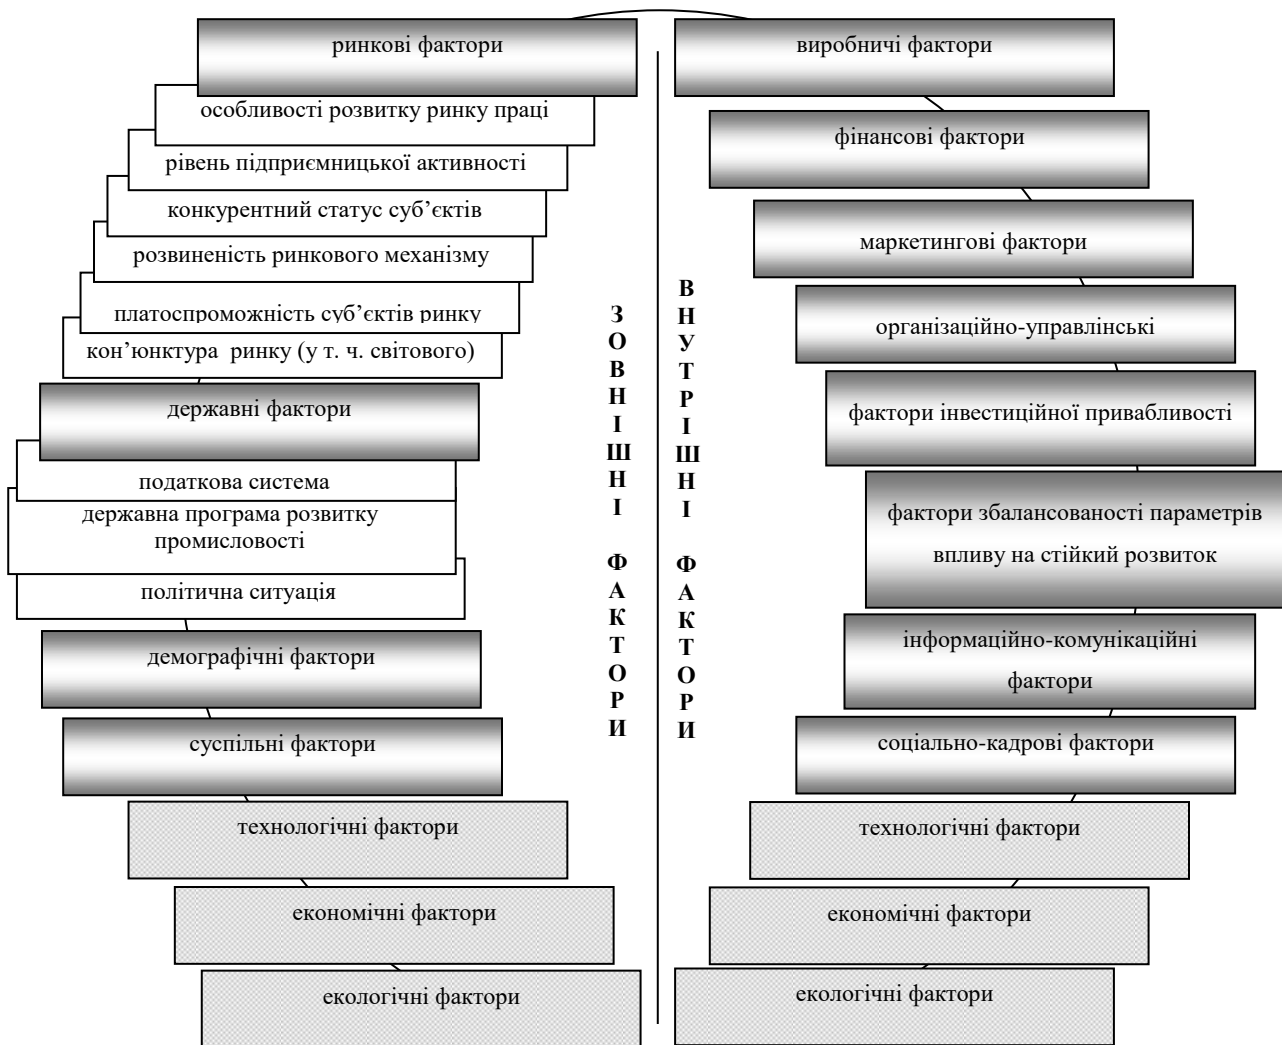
ринкові фактори

особливості розвитку ринку праці

рівень підприємницької активності

конкурентний статус суб'єктів

розвиненість ринкового механізму

платоспроможність суб'єктів ринку

кон'юнктура ринку (у т. ч. світового)

державні фактори

податкова система

державна програма розвитку промисловості

політична ситуація

демографічні фактори

суспільні фактори

технологічні фактори

економічні фактори

екологічні фактори

З
О
В
Н
І
Ш
Н
І

Ф
А
К
Т
О
Р
И

В
Н
У
Т
Р
І
Ш
Н
І

Ф
А
К
Т
О
Р
И

виробничі фактори

фінансові фактори

маркетингові фактори

організаційно-управлінські

фактори інвестиційної привабливості

фактори збалансованості параметрів впливу на стійкий розвиток

інформаційно-комунікаційні фактори

соціально-кадрові фактори

технологічні фактори

економічні фактори

екологічні фактори